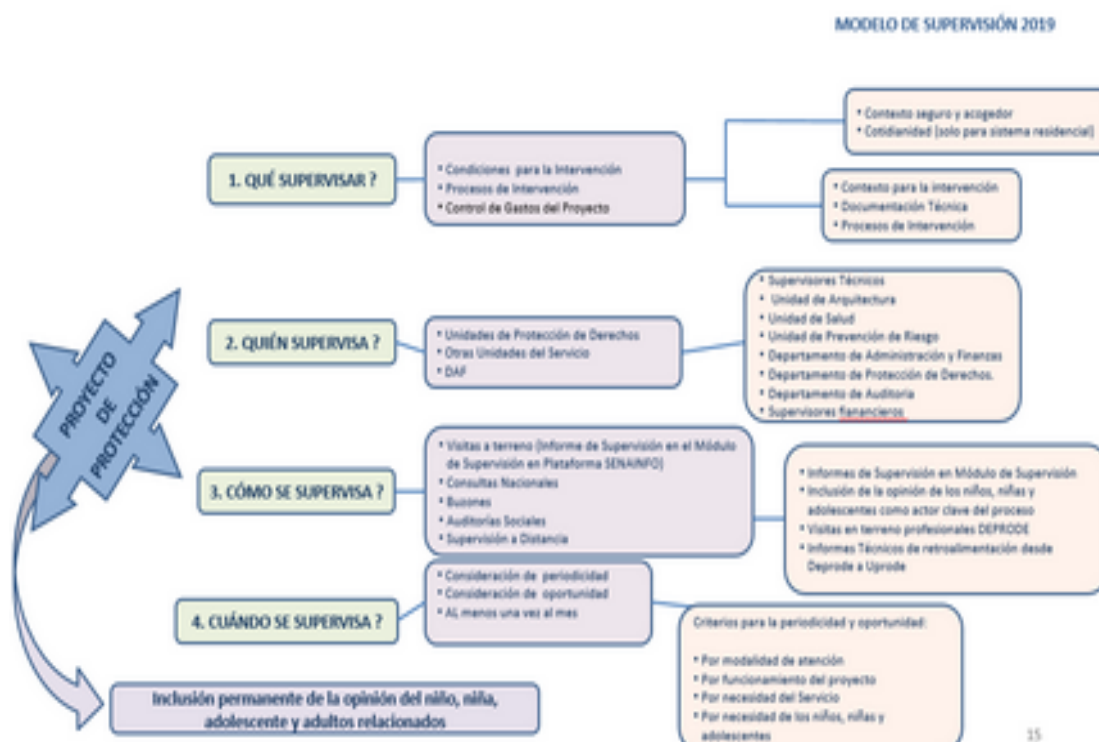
MODELO DE SUPERVISIÓN 2019

PROYECTO DE PROTECCIÓN

1. QUÉ SUPERVISAR ?

* Condiciones para la Intervención
* Procesos de Intervención
* Control de Gastos del Proyecto

* Contexto seguro y acogedor
* Cotidianidad (solo para sistema residencial)

* Contexto para la intervención
* Documentación Técnica
* Procesos de Intervención

2. QUIÉN SUPERVISA ?

* Unidades de Protección de Derechos
* Otras Unidades del Servicio
* DAF

* Supervisores Técnicos
* Unidad de Arquitectura
* Unidad de Salud
* Unidad de Prevención de Riesgo
* Departamento de Administración y Finanzas
* Departamento de Protección de Derechos.
* Departamento de Auditoria
* Supervisores financieros

3. CÓMO SE SUPERVISA ?

* Visitas a terreno (Informe de Supervisión en el Módulo de Supervisión en Plataforma SENAINFO)
* Consultas Nacionales
* Buzones
* Auditorías Sociales
* Supervisión a Distancia

* Informes de Supervisión en Módulo de Supervisión
* Inclusión de la opinión de los niños, niñas y adolescentes como actor clave del proceso
* Visitas en terreno profesionales DEPRODE
* Informes Técnicos de retroalimentación desde Deprode a Uprode

4. CUÁNDO SE SUPERVISA ?

* Consideración de periodicidad
* Consideración de oportunidad
* AL menos una vez al mes

Criterios para la periodicidad y oportunidad:

* Por modalidad de atención
* Por funcionamiento del proyecto
* Por necesidad del Servicio
* Por necesidad de los niños, niñas y adolescentes

Inclusión permanente de la opinión del niño, niña, adolescente y adultos relacionados

15